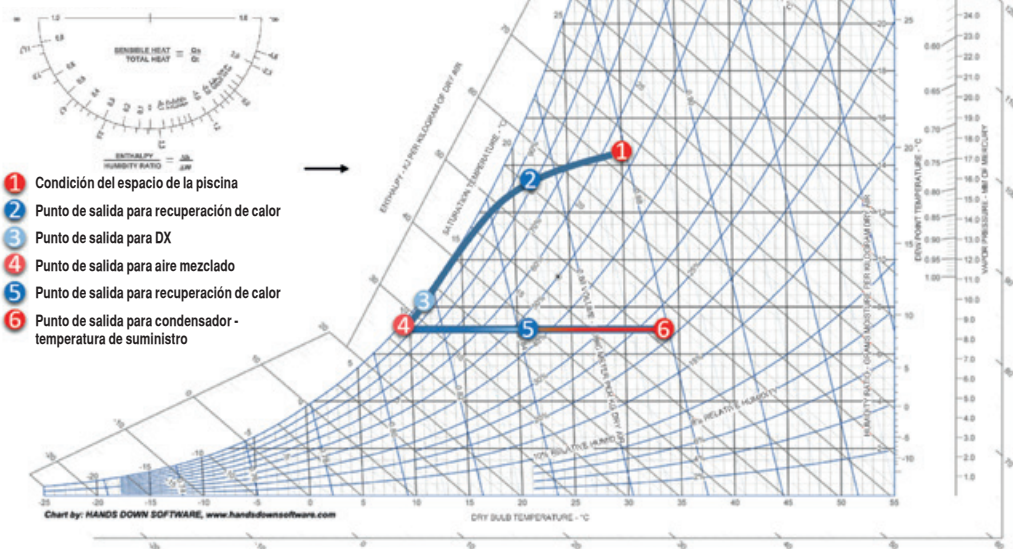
1.0
1.0
SENSIBLE HEAT / TOTAL HEAT = Qs / Qt
ENTHALPY / HUMIDITY RATIO = Δh / ΔW

1 Condición del espacio de la piscina
2 Punto de salida para recuperación de calor
3 Punto de salida para DX
4 Punto de salida para aire mezclado
5 Punto de salida para recuperación de calor
6 Punto de salida para condensador - temperatura de suministro

ENTHALPY - kJ PER KILOGRAM OF DRY AIR
SATURATION TEMPERATURE - °C
DEW POINT TEMPERATURE - °C
VAPOR PRESSURE - MM OF MERCURY
HUMIDITY RATIO - GRAMS MOISTURE PER KILOGRAM DRY AIR
10% RELATIVE HUMIDITY
RELATIVE HUMIDITY

-25 -20 -15 -10 -5 0 5 10 15 20 25 30 35 40 45 50 55
DRY BULB TEMPERATURE - °C

25 20 15 10 5 0 -5 -10
0.60 0.65 0.70 0.75 0.80 0.85 0.90 0.95 1.00
24.0 23.0 22.0 21.0 20.0 19.0 18.0 17.0 16.0 15.0 14.0 13.0 12.0 11.0 10.0 9.0 8.0 7.0 6.0 5.0 4.0 3.0 2.0 1.0

Chart by: HANDS DOWN SOFTWARE, www.handsdownsoftware.com